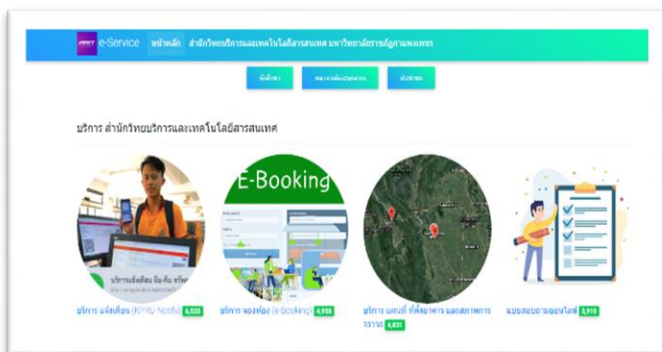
e-Service หน้าหลัก สำนักวิทยบริการและเทคโนโลยีสารสนเทศ มหาวิทยาลัยราชภัฏกำแพงเพชร

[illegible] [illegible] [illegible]

บริการ สำนักวิทยบริการและเทคโนโลยีสารสนเทศ

บริการแจ้งเตือน ยืม คืน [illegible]

E-Booking

บริการ แจ้งเตือน (KPRU-Notify) 6,525

บริการ จองห้อง (e-Booking) 4,958

บริการ แผนที่ ที่ตั้งอาคาร และสภาพการจราจร 4,831

แบบสอบถามออนไลน์ 3,918